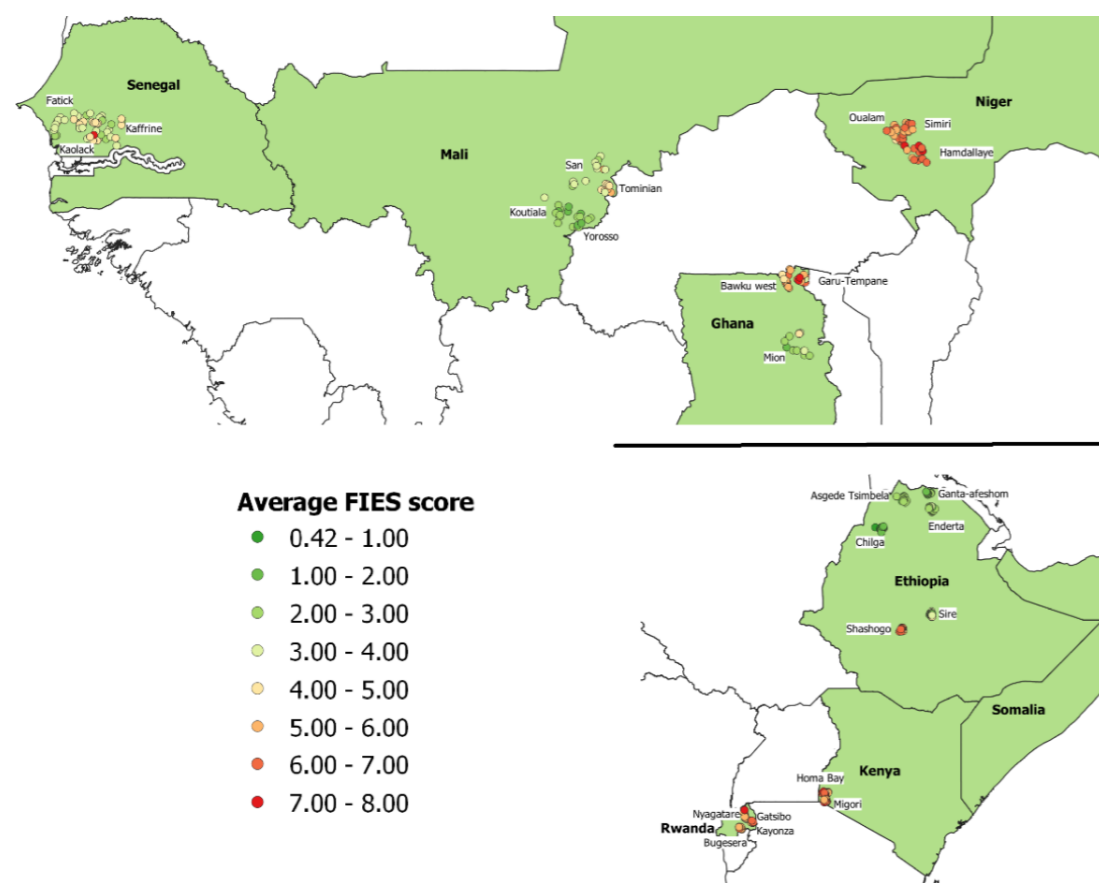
Senegal
Fatick
Kaffrine
Kaolack
Mali
San
Tominian
Koutiala
Yorosso
Niger
Oualam
Simiri
Hamdallaye
Bawku west
Garu-Tempane
Ghana
Mion

Average FIES score
0.42 - 1.00
1.00 - 2.00
2.00 - 3.00
3.00 - 4.00
4.00 - 5.00
5.00 - 6.00
6.00 - 7.00
7.00 - 8.00

Asgede Tsimbela
Ganta-afeshom
Enderta
Chilga
Ethiopia
Sire
Shashogo
Somalia
Kenya
Homa Bay
Migori
Nyagatare
Gatsibo
Rwanda
Kayonza
Bugesera